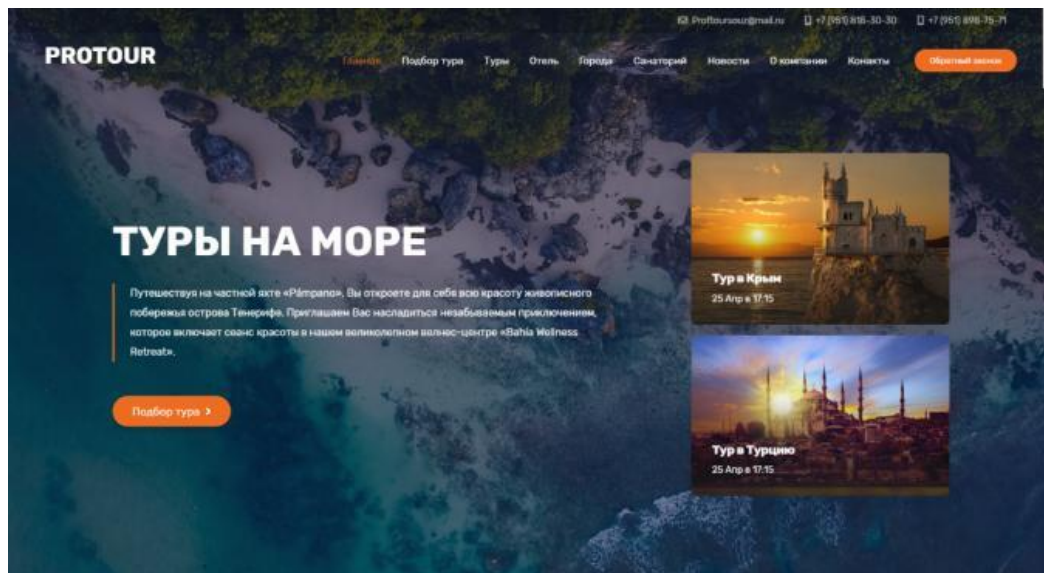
Protoursouz@mail.ru +7 (951) 816-30-30 +7 (951) 898-75-71

PROTOUR

Главная Подбор тура Туры Отель Города Санаторий Новости О компании Конакты Обратный звонок

ТУРЫ НА МОРЕ

Путешествуя на частной яхте «Pámpano», Вы откроете для себя всю красоту живописного побережья острова Тенерифе. Приглашаем Вас насладиться незабываемым приключением, которое включает сеанс красоты в нашем великолепном велнес-центре «Bahia Wellness Retreat».

Подбор тура ›

Тур в Крым
25 Апр в 17:15

Тур в Турцию
25 Апр в 17:15